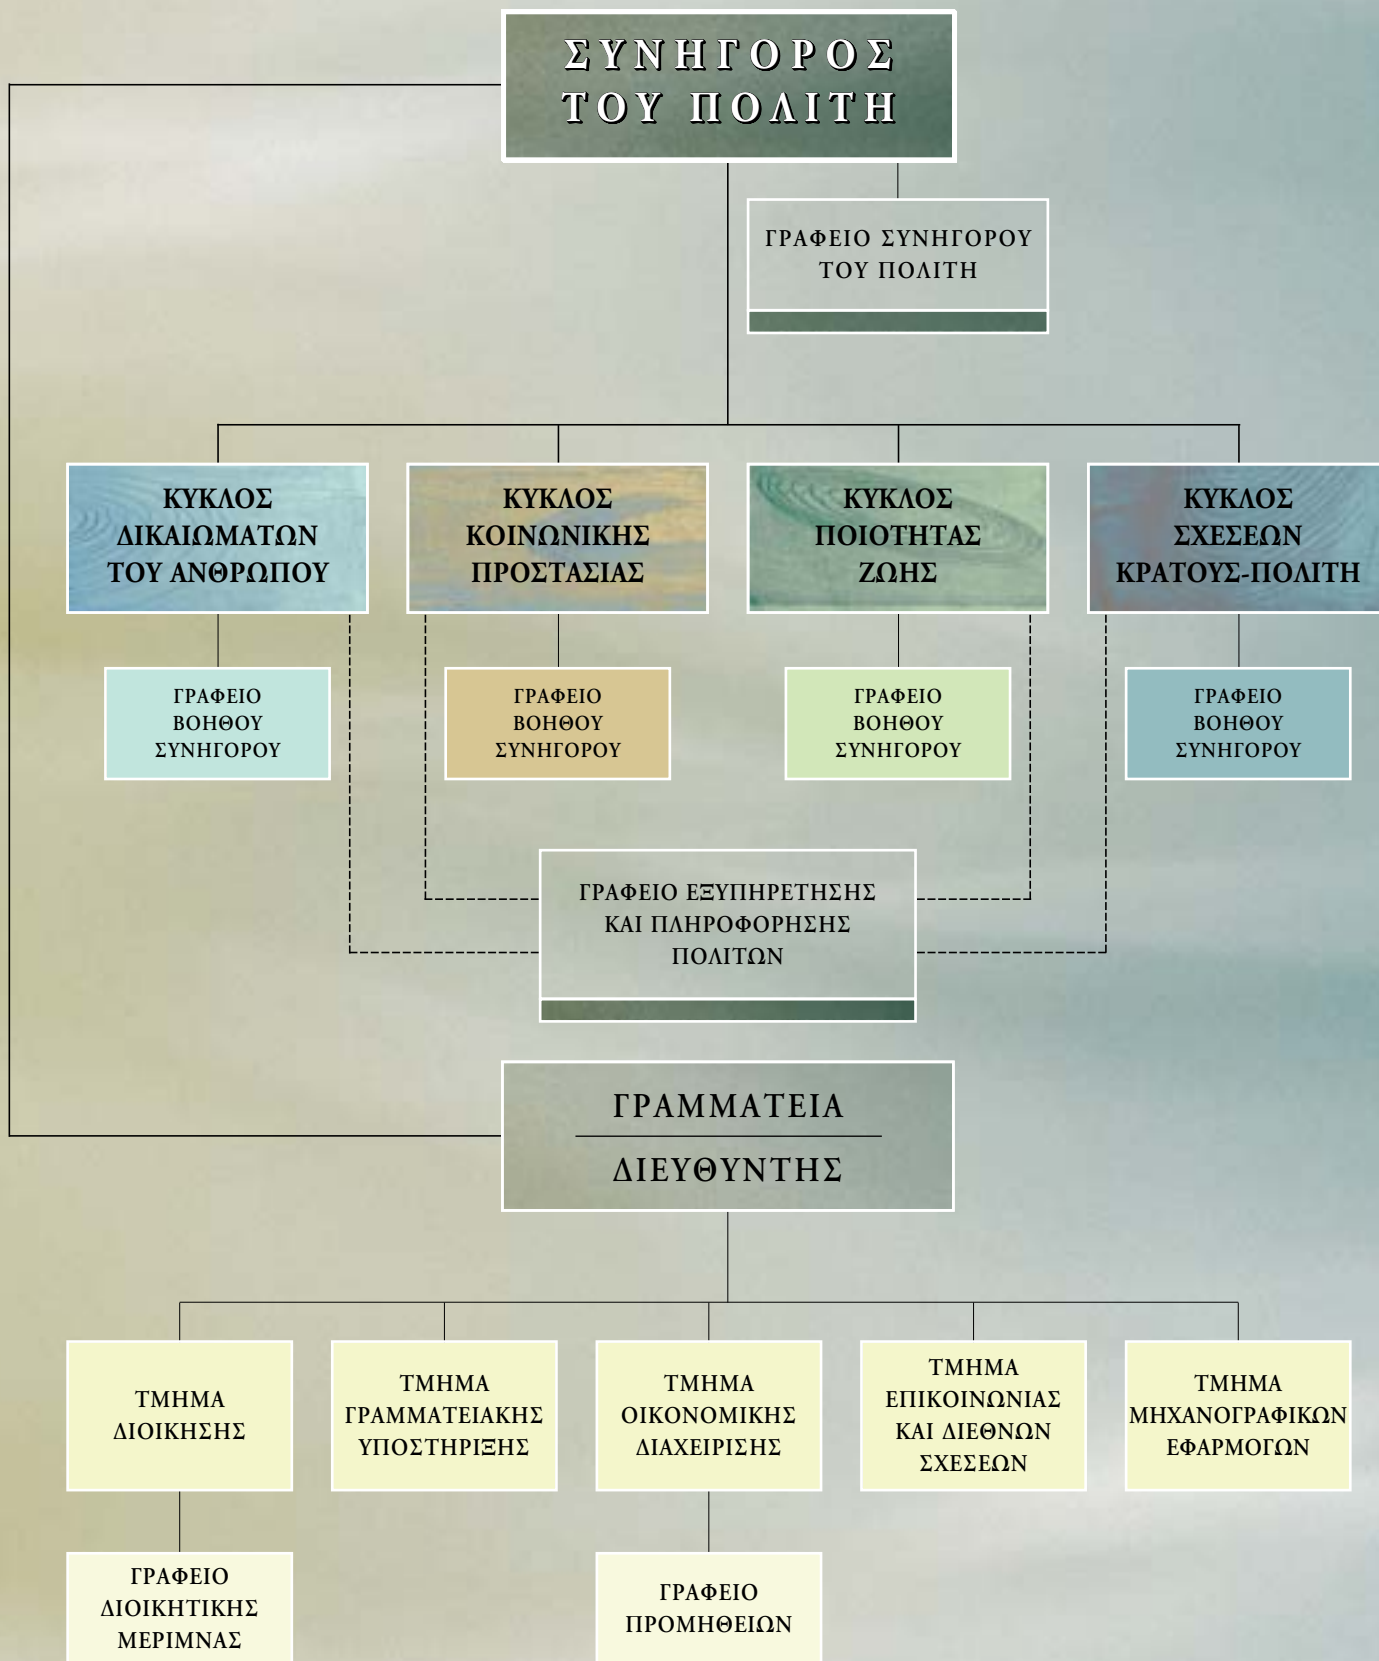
ΣΥΝΗΓΟΡΟΣ
ΤΟΥ ΠΟΛΙΤΗ

ΓΡΑΦΕΙΟ ΣΥΝΗΓΟΡΟΥ ΤΟΥ ΠΟΛΙΤΗ

ΚΥΚΛΟΣ ΔΙΚΑΙΩΜΑΤΩΝ ΤΟΥ ΑΝΘΡΩΠΟΥ

ΚΥΚΛΟΣ ΚΟΙΝΩΝΙΚΗΣ ΠΡΟΣΤΑΣΙΑΣ

ΚΥΚΛΟΣ ΠΟΙΟΤΗΤΑΣ ΖΩΗΣ

ΚΥΚΛΟΣ ΣΧΕΣΕΩΝ ΚΡΑΤΟΥΣ-ΠΟΛΙΤΗ

ΓΡΑΦΕΙΟ ΒΟΗΘΟΥ ΣΥΝΗΓΟΡΟΥ

ΓΡΑΦΕΙΟ ΒΟΗΘΟΥ ΣΥΝΗΓΟΡΟΥ

ΓΡΑΦΕΙΟ ΒΟΗΘΟΥ ΣΥΝΗΓΟΡΟΥ

ΓΡΑΦΕΙΟ ΒΟΗΘΟΥ ΣΥΝΗΓΟΡΟΥ

ΓΡΑΦΕΙΟ ΕΞΥΠΗΡΕΤΗΣΗΣ ΚΑΙ ΠΛΗΡΟΦΟΡΗΣΗΣ ΠΟΛΙΤΩΝ

ΓΡΑΜΜΑΤΕΙΑ

ΔΙΕΥΘΥΝΤΗΣ

ΤΜΗΜΑ ΔΙΟΙΚΗΣΗΣ

ΤΜΗΜΑ ΓΡΑΜΜΑΤΕΙΑΚΗΣ ΥΠΟΣΤΗΡΙΞΗΣ

ΤΜΗΜΑ ΟΙΚΟΝΟΜΙΚΗΣ ΔΙΑΧΕΙΡΙΣΗΣ

ΤΜΗΜΑ ΕΠΙΚΟΙΝΩΝΙΑΣ ΚΑΙ ΔΙΕΘΝΩΝ ΣΧΕΣΕΩΝ

ΤΜΗΜΑ ΜΗΧΑΝΟΓΡΑΦΙΚΩΝ ΕΦΑΡΜΟΓΩΝ

ΓΡΑΦΕΙΟ ΔΙΟΙΚΗΤΙΚΗΣ ΜΕΡΙΜΝΑΣ

ΓΡΑΦΕΙΟ ΠΡΟΜΗΘΕΙΩΝ